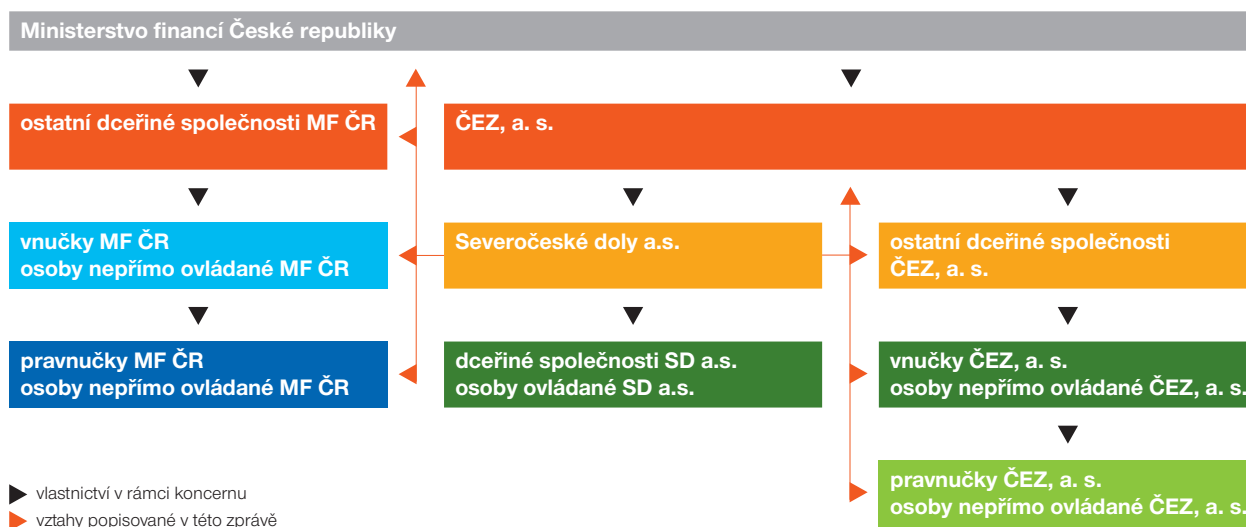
Ministerstvo financí České republiky

ostatní dceřiné společnosti MF ČR

ČEZ, a. s.

vnučky MF ČR
osoby nepřímo ovládané MF ČR

Severočeské doly a.s.

ostatní dceřiné společnosti ČEZ, a. s.

pravnučky MF ČR
osoby nepřímo ovládané MF ČR

dceřiné společnosti SD a.s.
osoby ovládané SD a.s.

vnučky ČEZ, a. s.
osoby nepřímo ovládané ČEZ, a. s.

pravnučky ČEZ, a. s.
osoby nepřímo ovládané ČEZ, a. s.

vlastnictví v rámci koncernu
vztahy popisované v této zprávě